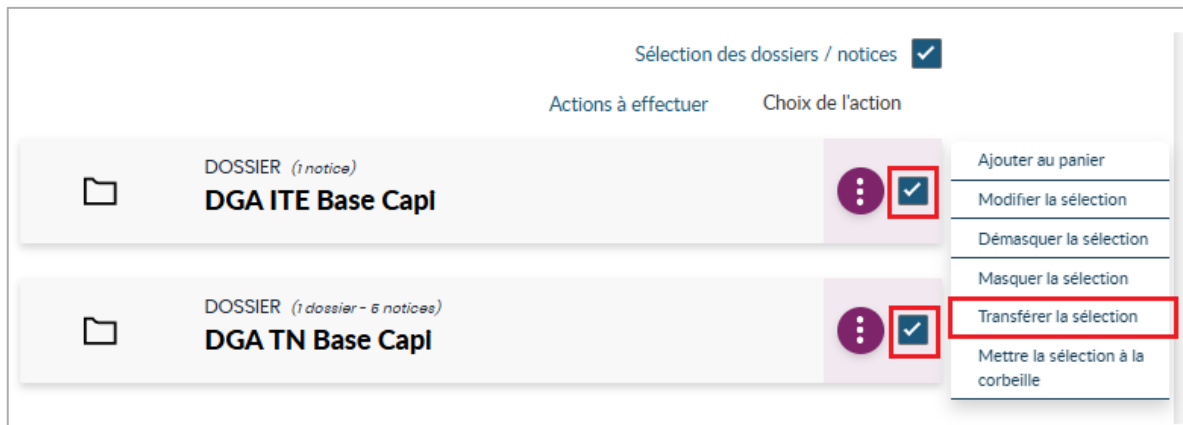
Sélection des dossiers / notices

Actions à effectuer

Choix de l'action

DOSSIER (1 notice)
DGA ITE Base Capl

DOSSIER (1 dossier - 6 notices)
DGA TN Base Capl

Ajouter au panier
Modifier la sélection
Démasquer la sélection
Masquer la sélection
Transférer la sélection
Mettre la sélection à la corbeille